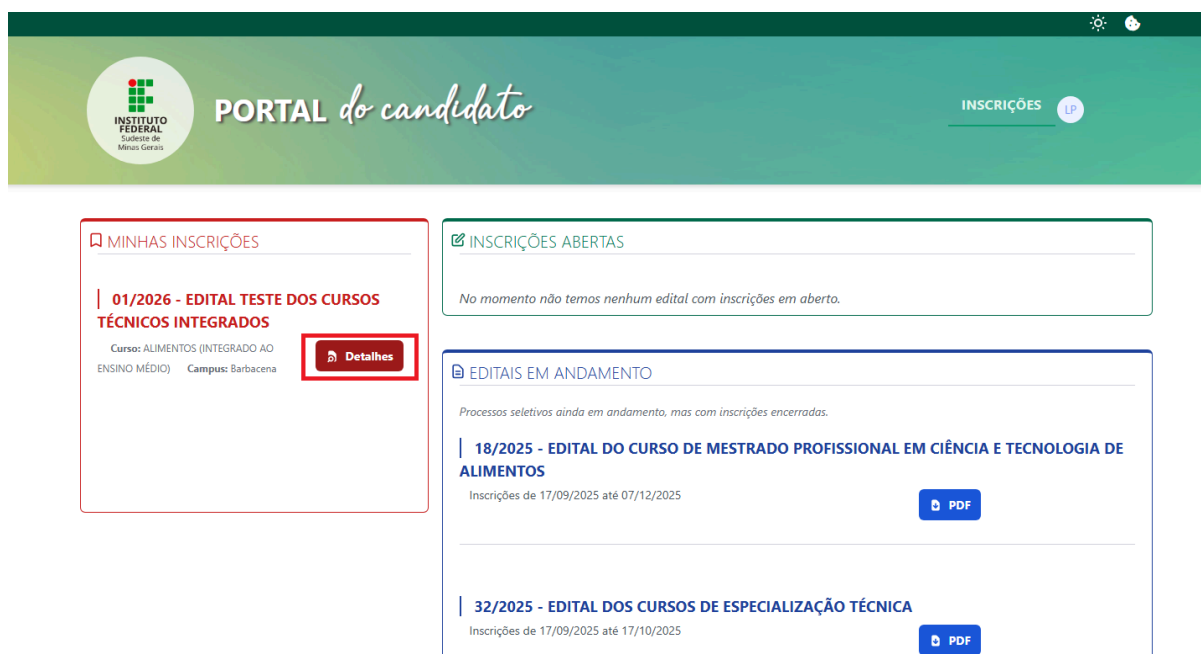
INSTITUTO FEDERAL
Sudeste de Minas Gerais

PORTAL do candidato

INSCRIÇÕES LP

MINHAS INSCRIÇÕES

01/2026 - EDITAL TESTE DOS CURSOS TÉCNICOS INTEGRADOS

Curso: ALIMENTOS (INTEGRADO AO ENSINO MÉDIO) Campus: Barbacena

Detalhes

INSCRIÇÕES ABERTAS

No momento não temos nenhum edital com inscrições em aberto.

EDITAIS EM ANDAMENTO

Processos seletivos ainda em andamento, mas com inscrições encerradas.

18/2025 - EDITAL DO CURSO DE MESTRADO PROFISSIONAL EM CIÊNCIA E TECNOLOGIA DE ALIMENTOS

Inscrições de 17/09/2025 até 07/12/2025

PDF

32/2025 - EDITAL DOS CURSOS DE ESPECIALIZAÇÃO TÉCNICA

Inscrições de 17/09/2025 até 17/10/2025

PDF